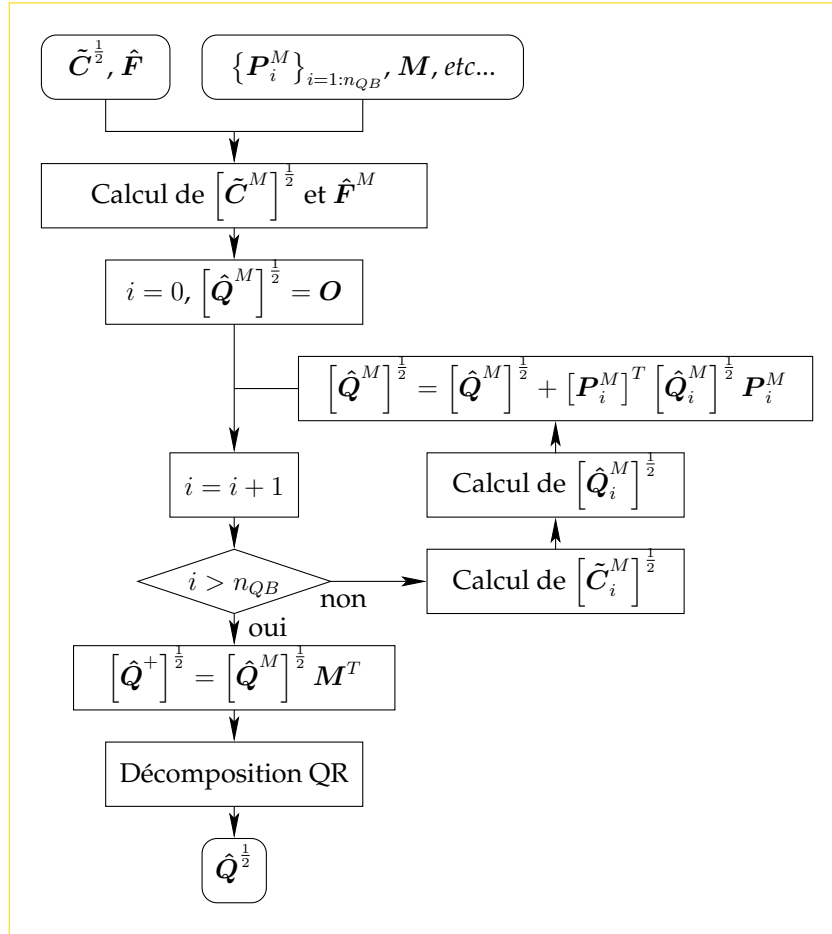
$\tilde{\boldsymbol{C}}^{\frac{1}{2}}, \hat{\boldsymbol{F}}$

$\{\boldsymbol{P}_i^M\}_{i=1:n_{QB}}, \boldsymbol{M}$, etc...

Calcul de $\left[\tilde{\boldsymbol{C}}^M\right]^{\frac{1}{2}}$ et $\hat{\boldsymbol{F}}^M$

$i = 0$, $\left[\hat{\boldsymbol{Q}}^M\right]^{\frac{1}{2}} = \boldsymbol{O}$

$\left[\hat{\boldsymbol{Q}}^M\right]^{\frac{1}{2}} = \left[\hat{\boldsymbol{Q}}^M\right]^{\frac{1}{2}} + \left[\boldsymbol{P}_i^M\right]^T \left[\hat{\boldsymbol{Q}}_i^M\right]^{\frac{1}{2}} \boldsymbol{P}_i^M$

$i = i + 1$

Calcul de $\left[\hat{\boldsymbol{Q}}_i^M\right]^{\frac{1}{2}}$

$i > n_{QB}$

non

Calcul de $\left[\tilde{\boldsymbol{C}}_i^M\right]^{\frac{1}{2}}$

oui

$\left[\hat{\boldsymbol{Q}}^+\right]^{\frac{1}{2}} = \left[\hat{\boldsymbol{Q}}^M\right]^{\frac{1}{2}} \boldsymbol{M}^T$

Décomposition QR

$\hat{\boldsymbol{Q}}^{\frac{1}{2}}$